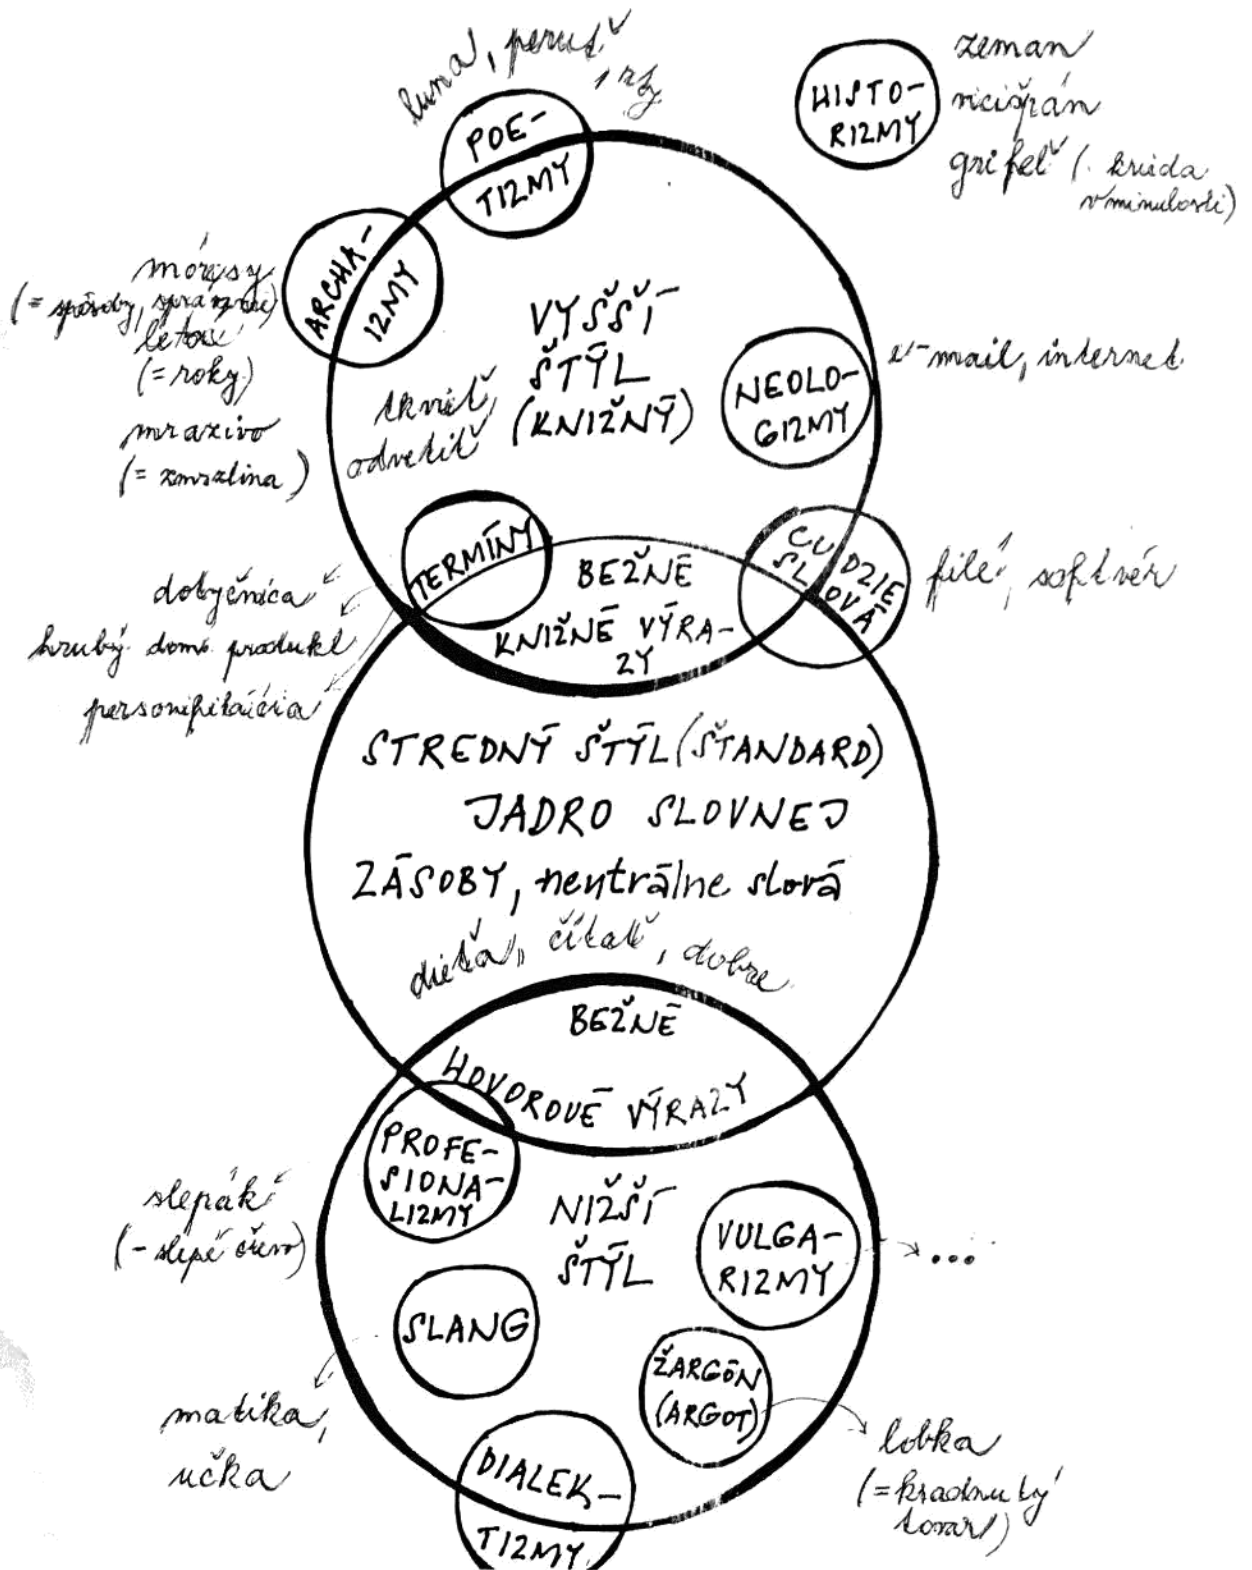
luna, peruť, 1 rty

POETIZMY

HISTORIZMY

zeman
nevoľník
grifeľ (= krieda v minulosti)

mravy (= spôsoby, správanie)
letora (= roky)
mrazivo (= zmrzlina)

ARCHAIZMY

VYŠŠÍ ŠTÝL (KNIŽNÝ)

skvieť, odvetiť

NEOLOGIZMY

e-mail, internet

TERMÍNY

BEŽNÉ KNIŽNÉ VÝRAZY

CUDZIE SLOVÁ

file, softvér

dobyjénica
hrubý domáci produkt
personifikácia

STREDNÝ ŠTÝL (ŠTANDARD)
JADRO SLOVNEJ ZÁSOBY, neutrálne slová
dieťa, čítať, dobre

BEŽNÉ HOVOROVÉ VÝRAZY

PROFESIONALIZMY

slepák (= slepé črevo)

NIŽŠÍ ŠTÝL

VULGARIZMY

...

SLANG

ŽARGÓN (ARGOT)

matika, učka

lobka (= kradnutý tovar)

DIALEKTIZMY